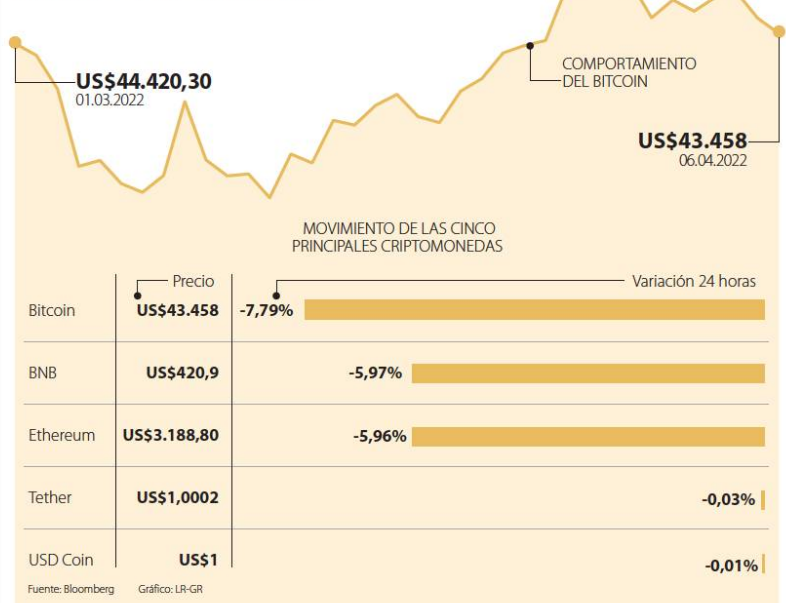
US$44.420,30
01.03.2022

COMPORTAMIENTO DEL BITCOIN

US$43.458
06.04.2022

MOVIMIENTO DE LAS CINCO PRINCIPALES CRIPTOMONEDAS

| | Precio | Variación 24 horas |
|---|---|---|
| Bitcoin | US$43.458 | -7,79% |
| BNB | US$420,9 | -5,97% |
| Ethereum | US$3.188,80 | -5,96% |
| Tether | US$1,0002 | -0,03% |
| USD Coin | US$1 | -0,01% |

Fuente: Bloomberg Gráfico: LR-GR